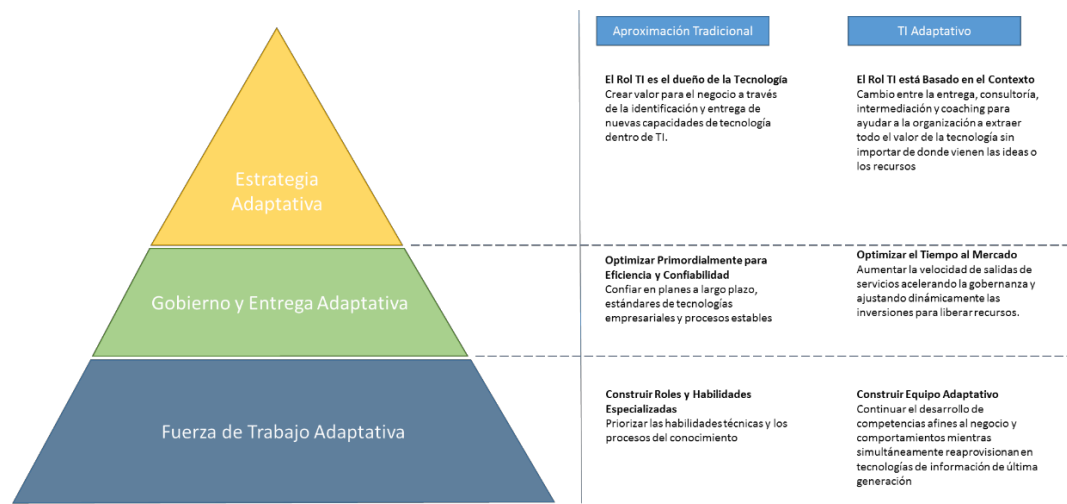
Estrategia Adaptativa

Gobierno y Entrega Adaptativa

Fuerza de Trabajo Adaptativa

Aproximación Tradicional

TI Adaptativo

El Rol TI es el dueño de la Tecnología
Crear valor para el negocio a través de la identificación y entrega de nuevas capacidades de tecnología dentro de TI.

El Rol TI está Basado en el Contexto
Cambio entre la entrega, consultoría, intermediación y coaching para ayudar a la organización a extraer todo el valor de la tecnología sin importar de donde vienen las ideas o los recursos

Optimizar Primordialmente para Eficiencia y Confiabilidad
Confiar en planes a largo plazo, estándares de tecnologías empresariales y procesos estables

Optimizar el Tiempo al Mercado
Aumentar la velocidad de salidas de servicios acelerando la gobernanza y ajustando dinámicamente las inversiones para liberar recursos.

Construir Roles y Habilidades Especializadas
Priorizar las habilidades técnicas y los procesos del conocimiento

Construir Equipo Adaptativo
Continuar el desarrollo de competencias afines al negocio y comportamientos mientras simultáneamente reaprovisionan en tecnologías de información de última generación